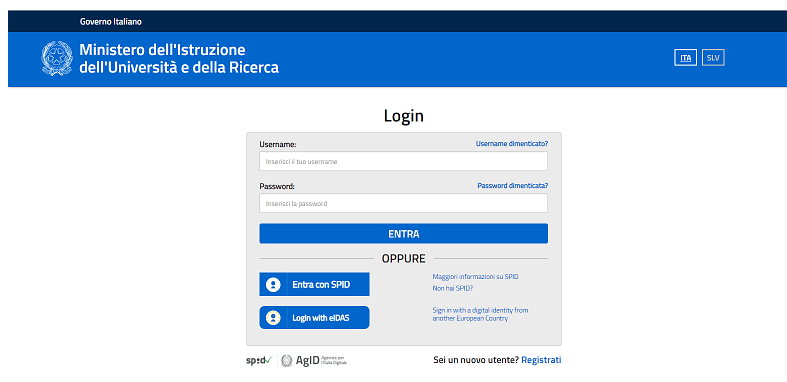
Governo Italiano

Ministero dell'Istruzione dell'Università e della Ricerca

ITA SLV

Login

Username:
Username dimenticato?
Inserisci il tuo username

Password:
Password dimenticata?
Inserisci la password

ENTRA

OPPURE

Entra con SPID

Maggiori informazioni su SPID
Non hai SPID?

Login with eIDAS

Sign in with a digital identity from another European Country

spid AgID Agenzia per l'Italia Digitale

Sei un nuovo utente? Registrati